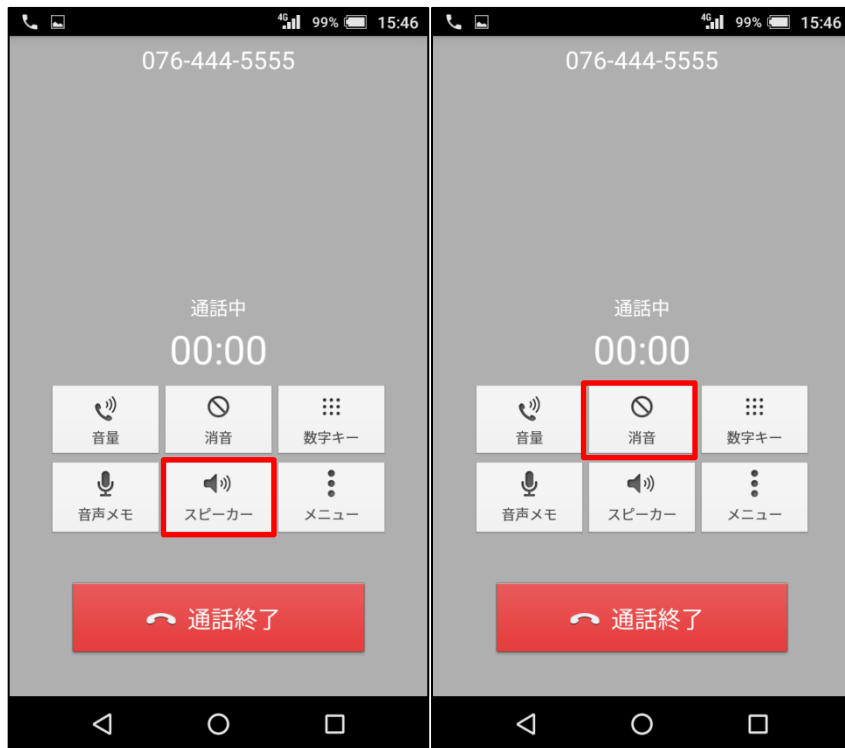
4G 99% 15:46

076-444-5555

通話中

00:00

音量

消音

数字キー

音声メモ

スピーカー

メニュー

通話終了

4G 99% 15:46

076-444-5555

通話中

00:00

音量

消音

数字キー

音声メモ

スピーカー

メニュー

通話終了